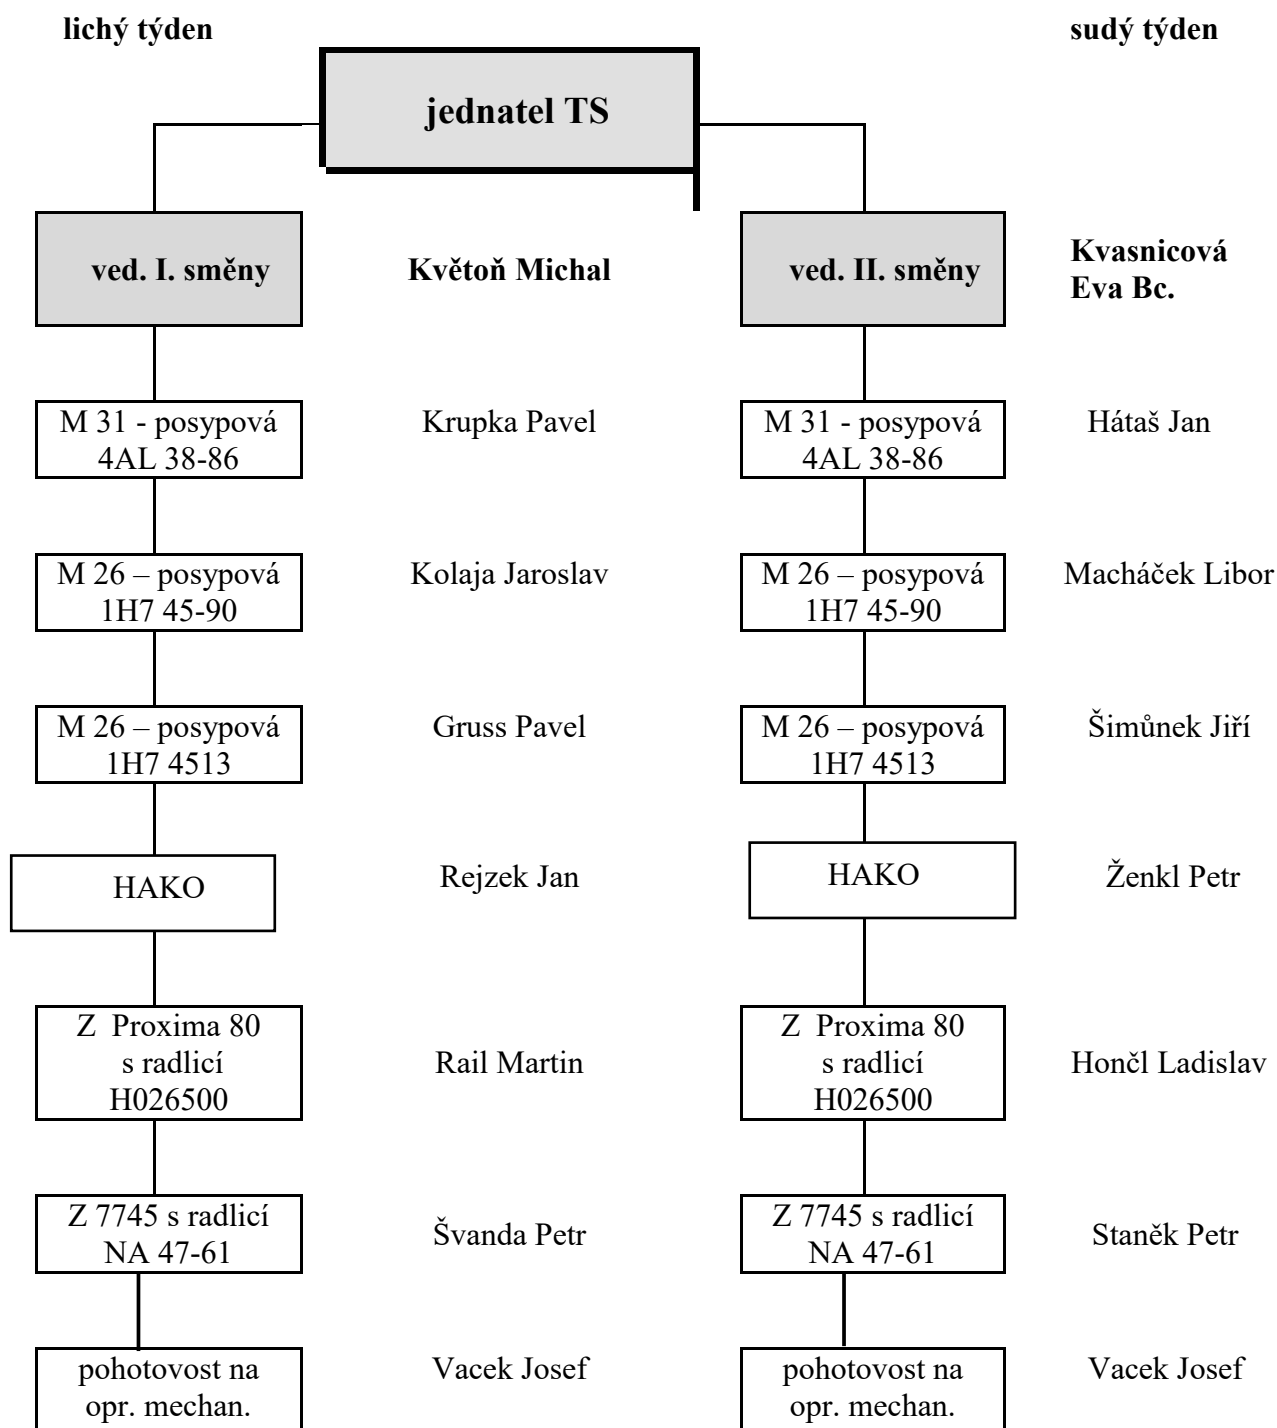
lichý týden

sudý týden

jednatel TS

ved. I. směny

Květoň Michal

M 31 - posypová 4AL 38-86

Krupka Pavel

M 26 – posypová 1H7 45-90

Kolaja Jaroslav

M 26 – posypová 1H7 4513

Gruss Pavel

HAKO

Rejzek Jan

Z Proxima 80 s radlicí H026500

Rail Martin

Z 7745 s radlicí NA 47-61

Švanda Petr

pohotovost na opr. mechan.

Vacek Josef

ved. II. směny

Kvasnicová Eva Bc.

M 31 - posypová 4AL 38-86

Hátaš Jan

M 26 – posypová 1H7 45-90

Macháček Libor

M 26 – posypová 1H7 4513

Šimůnek Jiří

HAKO

Ženkl Petr

Z Proxima 80 s radlicí H026500

Helončl Ladislav

Z 7745 s radlicí NA 47-61

Staněk Petr

pohotovost na opr. mechan.

Vacek Josef